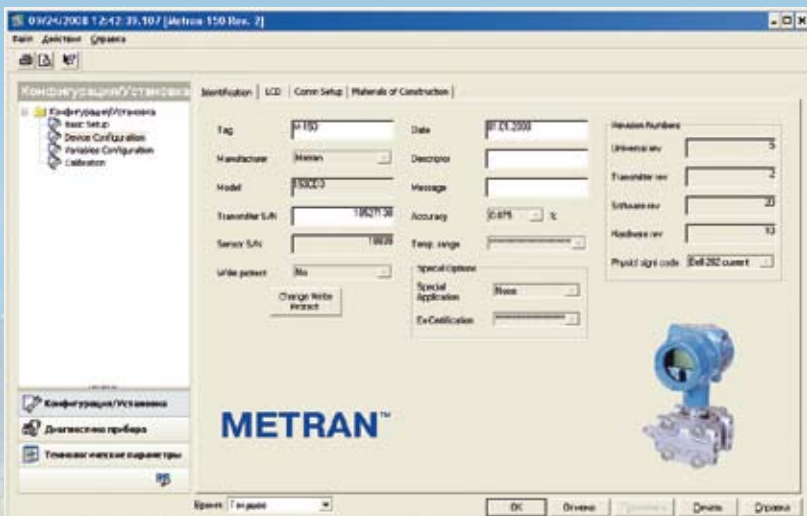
09/24/2008 12:42:39.107 [Metran 150 Rev. 2]

Файл Действия Справка

Конфигурация/Установка

Конфигурация/Установка
Basic Setup
Device Configuration
Variables Configuration
Calibration

Identification | LCD | Comm Setup | Materials of Construction

Tag: Н-150
Manufacturer: Metran
Model: 150CD
Transmitter S/N: 1062738
Sensor S/N: 10608
Write protect: No
Change Write Protect

Date: 01.01.2000
Descriptor
Message
Accuracy: 0.075 %
Temp. range

Special Options
Special Application: None
Ex-Certification

Revision Numbers
Universal rev: 5
Transmitter rev: 2
Software rev: 20
Hardware rev: 10
Physicl signl code: Bell 202 current

METRAN™

Конфигурация/Установка
Диагностика прибора
Технологические параметры

Время: Текущее

OK Отмена Применить Печать Справка